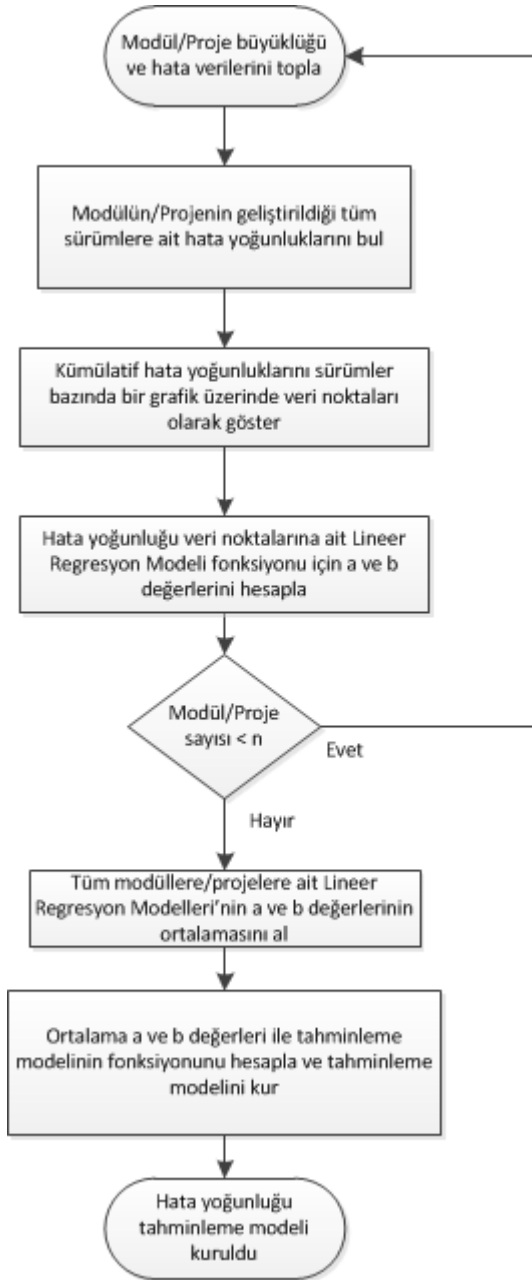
Modül/Proje büyüklüğü ve hata verilerini topla

Modülün/Projenin geliştirildiği tüm sürümlere ait hata yoğunluklarını bul

Kümülatif hata yoğunluklarını sürümler bazında bir grafik üzerinde veri noktaları olarak göster

Hata yoğunluğu veri noktalarına ait Lineer Regresyon Modeli fonksiyonu için a ve b değerlerini hesapla

Modül/Proje sayısı < n

Evet

Hayır

Tüm modüllere/projelere ait Lineer Regresyon Modelleri'nin a ve b değerlerinin ortalamasını al

Ortalama a ve b değerleri ile tahminleme modelinin fonksiyonunu hesapla ve tahminleme modelini kur

Hata yoğunluğu tahminleme modeli kuruldu